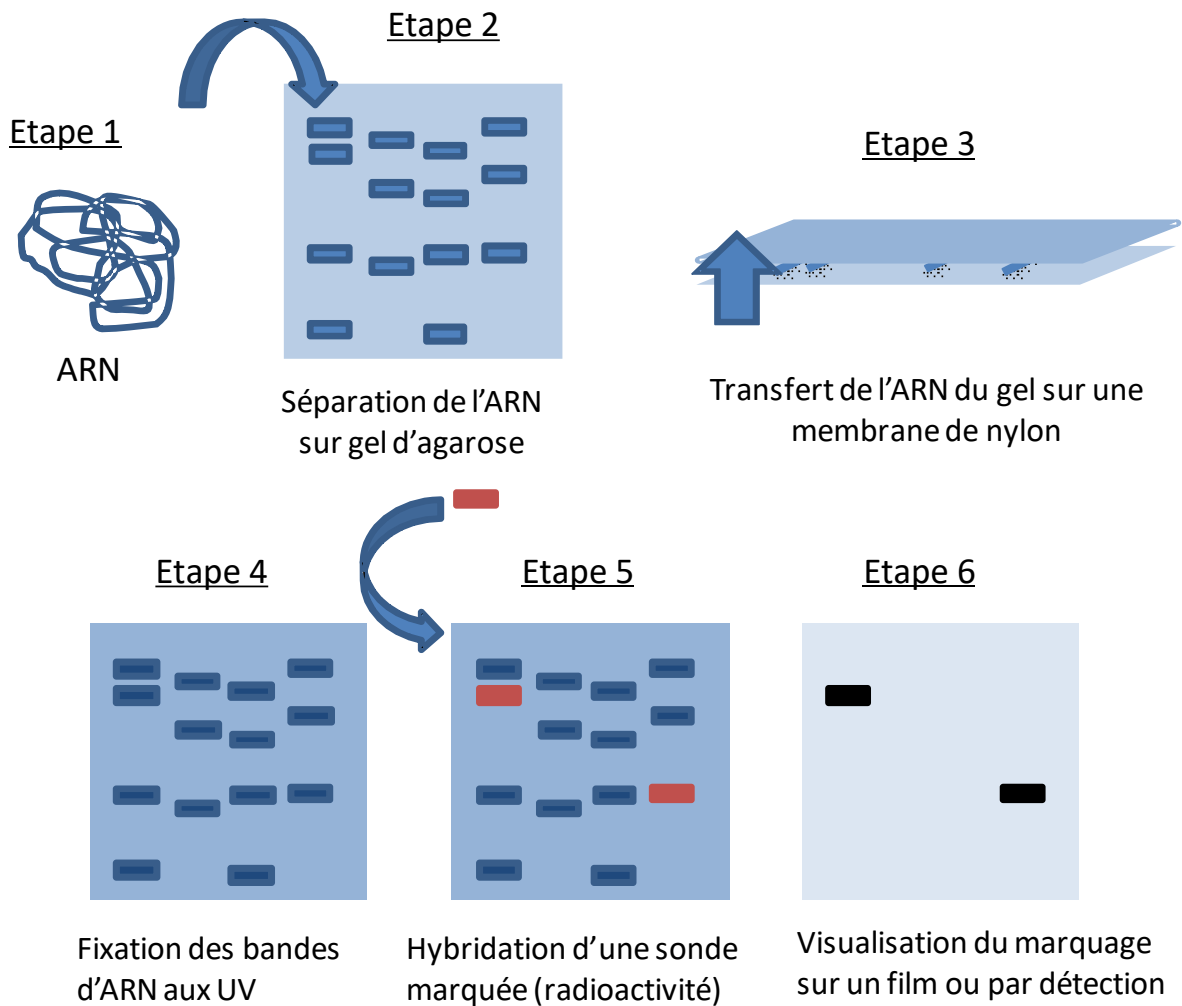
Etape 1

ARN

Etape 2

Séparation de l'ARN sur gel d'agarose

Etape 3

Transfert de l'ARN du gel sur une membrane de nylon

Etape 4

Fixation des bandes d'ARN aux UV

Etape 5

Hybridation d'une sonde marquée (radioactivité)

Etape 6

Visualisation du marquage sur un film ou par détection